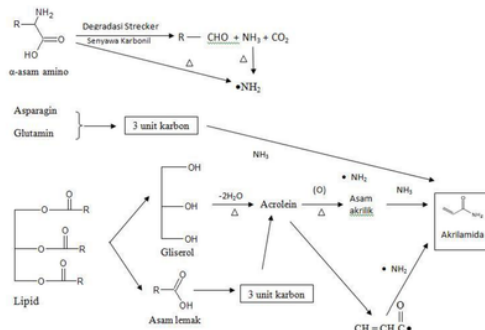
$NH_2$

R

O

HO

α-asam amino

Degradasi Strecker

Senyawa Karbonil

R — CHO + $NH_3$ + $CO_2$

Δ

Δ

•$NH_2$

Asparagin

Glutamin

3 unit karbon

$NH_3$

OH

OH

OH

Gliserol

$-2H_2O$

Δ

Acrolein

(O)

Δ

• $NH_2$

Asam akrilik

$NH_3$

Akrilamida

$NH_2$

O

R

O

R

O

R

Lipid

R

O

OH

Asam lemak

3 unit karbon

• $NH_2$

CH = CH C•

O